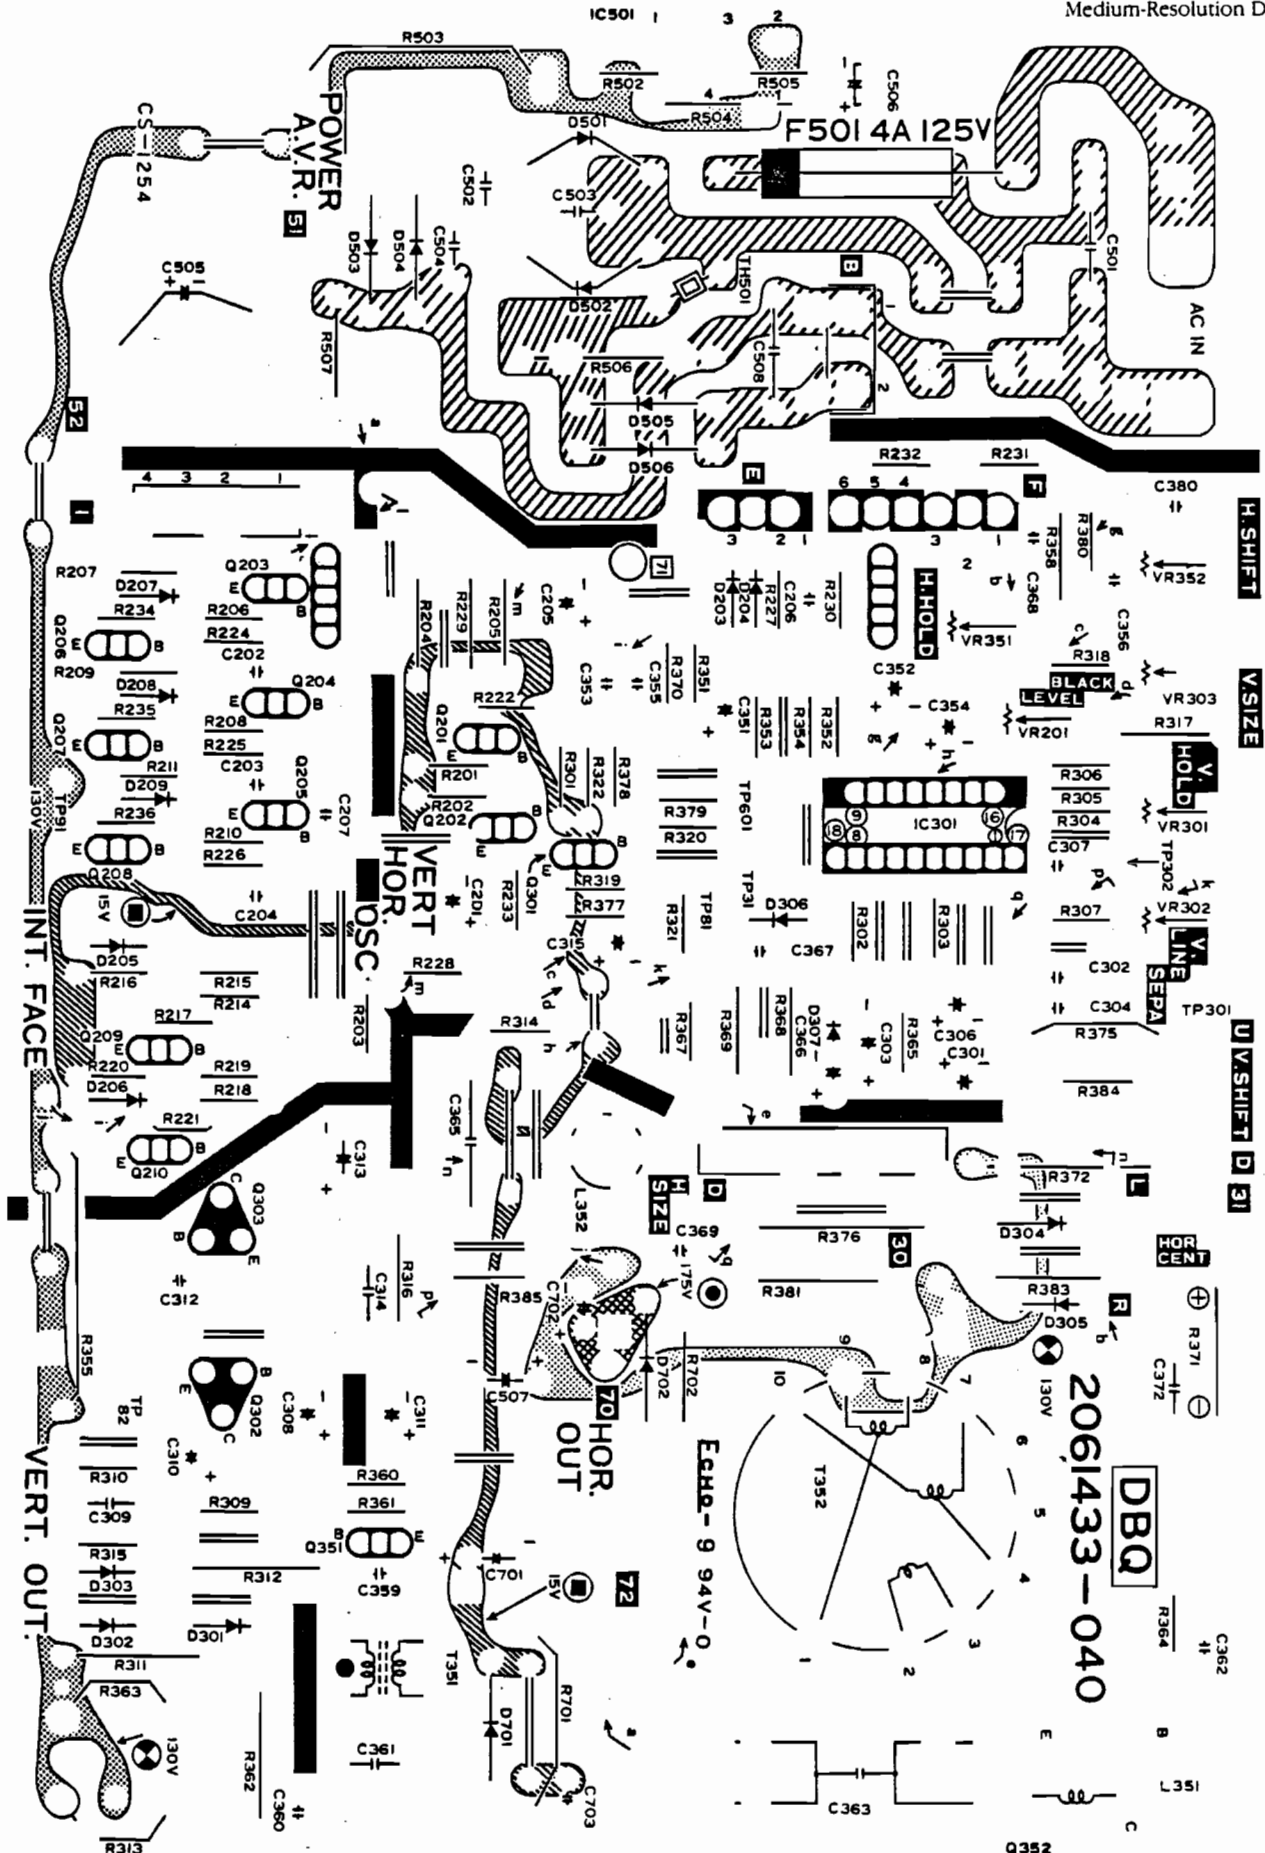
Medium-Resolution D

IC501 1 3 2
R503
R502
R505
4
1
R504
C506
F501 4A 125V
POWER
A.V.R.
51
CS-1254
D501
C502
C503
D503
D504
C504
TH501
B
C501
AC IN
C505
D502
R507
C508
R506
2
D505
D506
52
R232
R231
4 3 2 1
E
6 5 4
F
C380
I
3 2 1
3 1
H.SHIFT
R358
R380
R207
Q203
71
2
D207
E
B
D203
D204
R227
C206
R230
H.HOLD
C368
VR352
R234
R206
C205
R229
R205
R204
Q206
R224
C356
E
B
C202
VR351
R209
R318
D208
Q204
R222
C353
C355
R370
R351
C352
BLACK
LEVEL
VR303
V.SIZE
R235
E
B
R208
Q201
C354
Q207
C351
R353
R354
R352
R317
E
B
VR201
R225
E
V.HOLD
R211
C203
R201
R301
R322
R378
D209
Q205
R306
130V
TP91
R236
E
B
C207
R202
Q202
R379
TP601
R305
R210
IC301
9 16
R304
VR301
E
B
R320
18 8 17
C307
R226
VERT
HOR.
OSC.
Q301
E
B
Q208
R319
TP3I
TP302
C201
R233
R377
TP81
15V
C204
D306
R321
R307
VR302
D205
C315
R302
R303
C367
V.LINE
SEPA
R216
R228
C302
R215
R214
R203
INT. FACE
R217
R314
R367
R369
R368
D307
C366
C303
R365
C306
C301
C304
TP301
R375
U V.SHIFT
Q209
E
B
R220
R219
D206
R218
R384
R221
C365
E
B
Q210
C313
D
31
L352
R372
L
C
Q303
B
E
H SIZE
D
C369
R376
30
D304
HOR CENT
C312
175V
R316
C314
R385
C702
R381
R383
R
D305
R371
C372
R355
TP82
B
E
C
Q302
C308
C311
D702
R702
10
9
8
7
130V
206I433-040
DBQ
70
HOR.
OUT
C507
C310
R310
C309
R309
R360
R361
ECHO-9 94V-0
T352
6
5
VERT. OUT.
R315
Q351
B
E
C359
C701
15V
72
4
D303
R312
R364
C362
D302
D301
T351
3
R311
R363
R701
D701
2
130V
E
B
R362
C361
L351
C360
C703
C363
R313
C
Q352